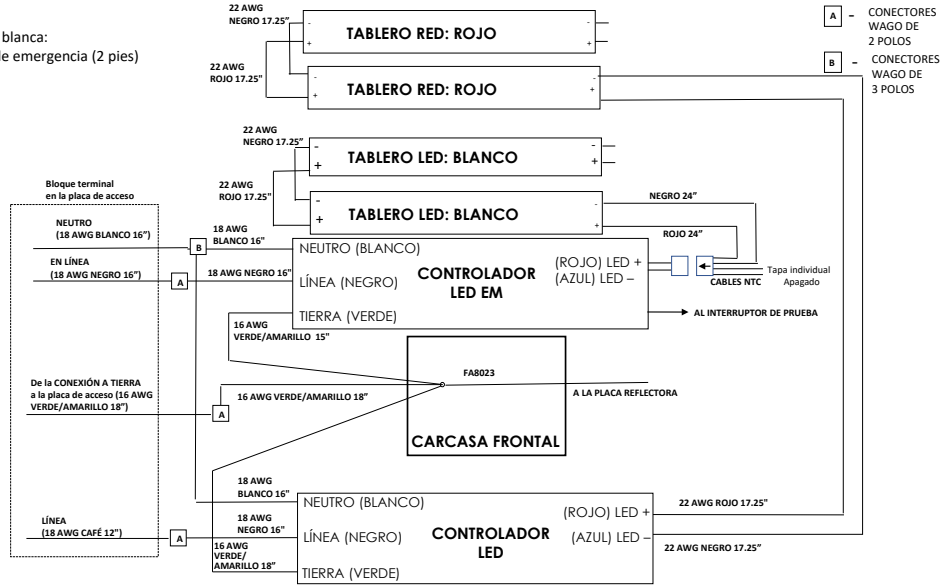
blanca:
e emergencia (2 pies)

A – CONECTORES WAGO DE 2 POLOS
B – CONECTORES WAGO DE 3 POLOS

22 AWG NEGRO 17.25"
-
+
TABLERO RED: ROJO
22 AWG ROJO 17.25"
-
+
TABLERO RED: ROJO
-
+

22 AWG NEGRO 17.25"
-
+
TABLERO LED: BLANCO
-
+
22 AWG ROJO 17.25"
-
+
TABLERO LED: BLANCO
-
+

NEGRO 24"
ROJO 24"

Bloque terminal en la placa de acceso

NEUTRO (18 AWG BLANCO 16")
B
18 AWG BLANCO 16"
EN LÍNEA (18 AWG NEGRO 16")
A
18 AWG NEGRO 16"

NEUTRO (BLANCO)
LÍNEA (NEGRO)
TIERRA (VERDE)
CONTROLADOR LED EM
(ROJO) LED +
(AZUL) LED –

Tapa individual Apagado
CABLES NTC
AL INTERRUPTOR DE PRUEBA

16 AWG VERDE/AMARILLO 15"

De la CONEXIÓN A TIERRA a la placa de acceso (16 AWG VERDE/AMARILLO 18")
A
16 AWG VERDE/AMARILLO 18"
FA8023
A LA PLACA REFLECTORA
CARCASA FRONTAL

18 AWG BLANCO 16"
18 AWG NEGRO 16"
LÍNEA (18 AWG CAFÉ 12")
A
16 AWG VERDE/AMARILLO 18"

NEUTRO (BLANCO)
LÍNEA (NEGRO)
TIERRA (VERDE)
CONTROLADOR LED
(ROJO) LED +
(AZUL) LED –
22 AWG ROJO 17.25"
22 AWG NEGRO 17.25"